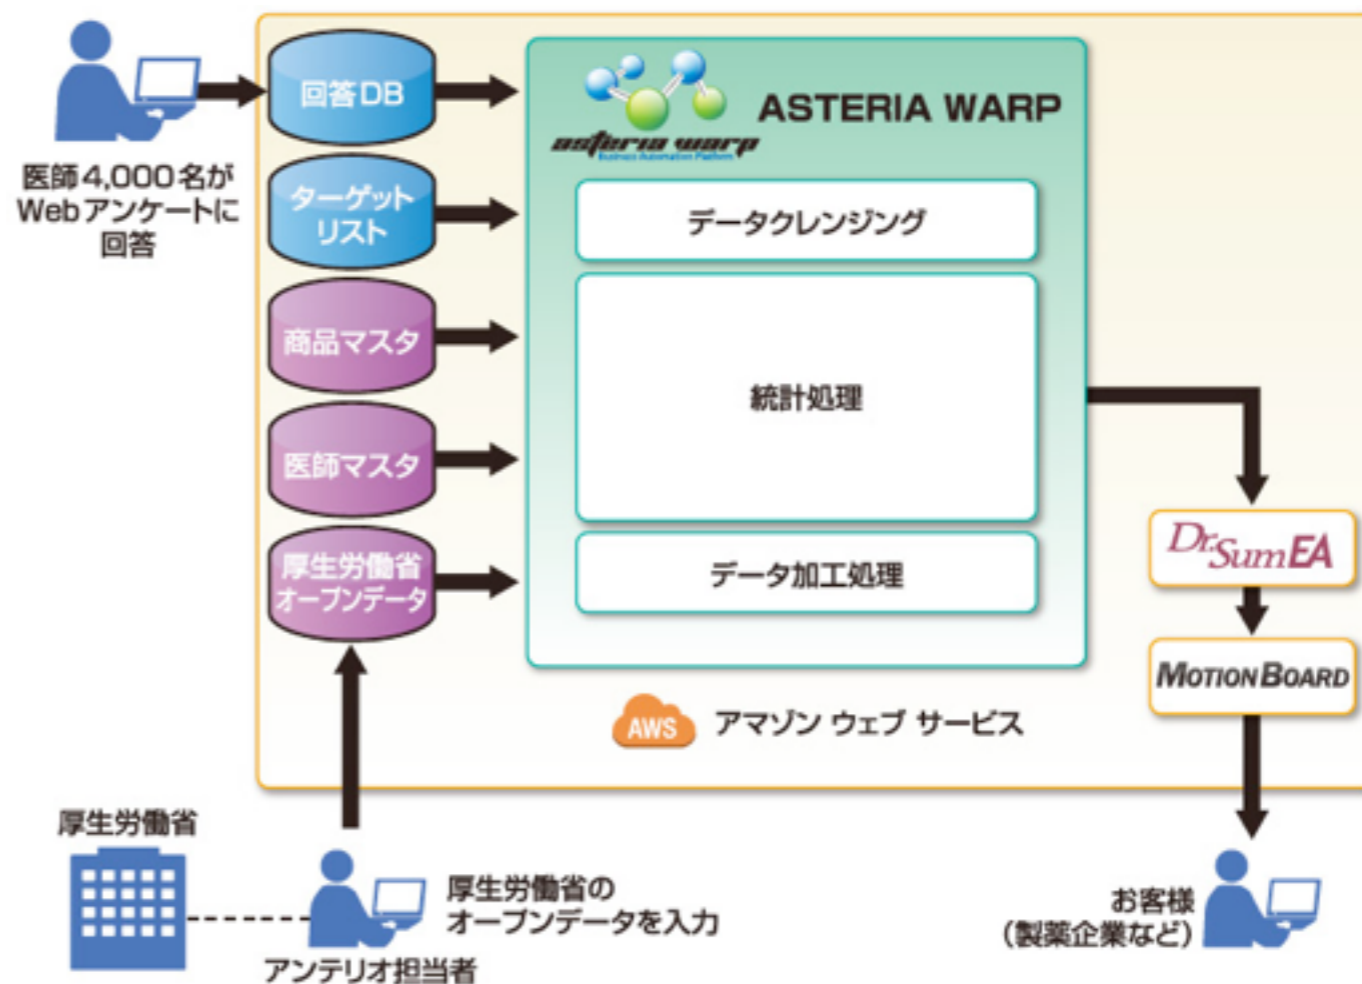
医師4,000名がWebアンケートに回答

回答DB

ターゲットリスト

商品マスタ

医師マスタ

厚生労働省オープンデータ

asteria warp
Business Automation Platform

ASTERIA WARP

データクレンジング

統計処理

データ加工処理

AWS アマゾン ウェブ サービス

Dr.Sum EA

MotionBoard

厚生労働省

アンテリオ担当者

厚生労働省のオープンデータを入力

お客様（製薬企業など）